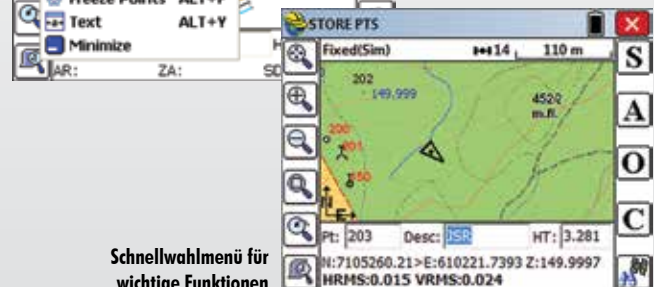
Freeze Points ALT+F
Text ALT+Y
Minimize
AR: ZA: SD

STORE PTS
Fixed(Sim) 14 110 m
S
202
149.999
452
m.ft.
A
200
201
O
150
C
N
E
Pt: 203 Desc: JSR HT: 3.281
N:7105260.21>E:610221.7393 Z:149.9997
HRMS:0.015 VRMS:0.024

Schnellwahlmenü für wichtige Funktionen